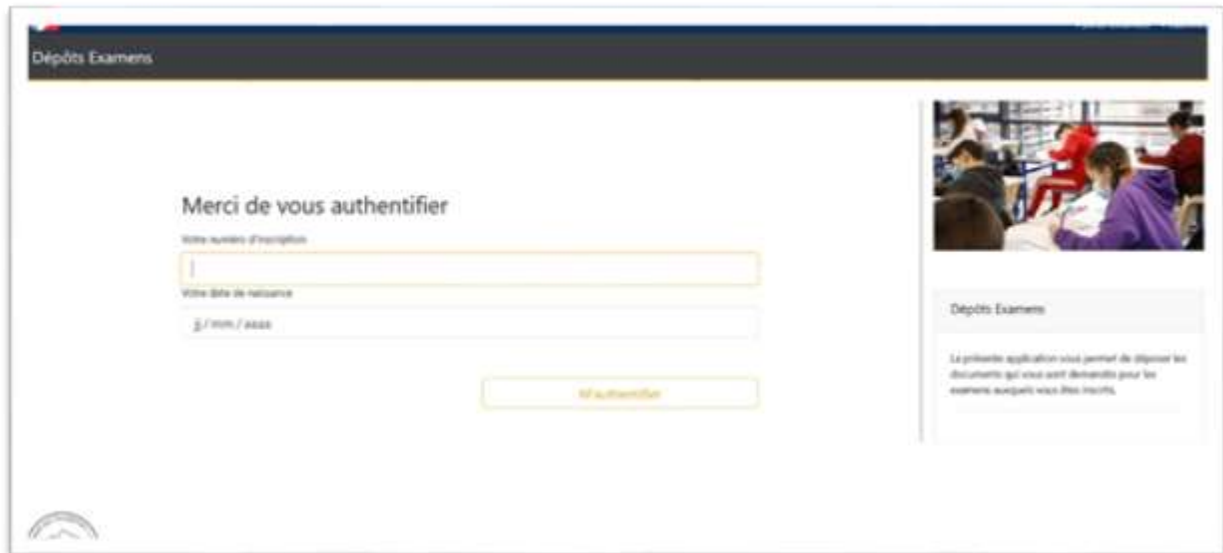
Dépôts Examens

Merci de vous authentifier

Votre numéro d'inscription

Votre date de naissance

jj / mm / aaaa

M'authentifier

Dépôts Examens

La présente application vous permet de déposer les documents qui vous sont demandés pour les examens auxquels vous êtes inscrits.